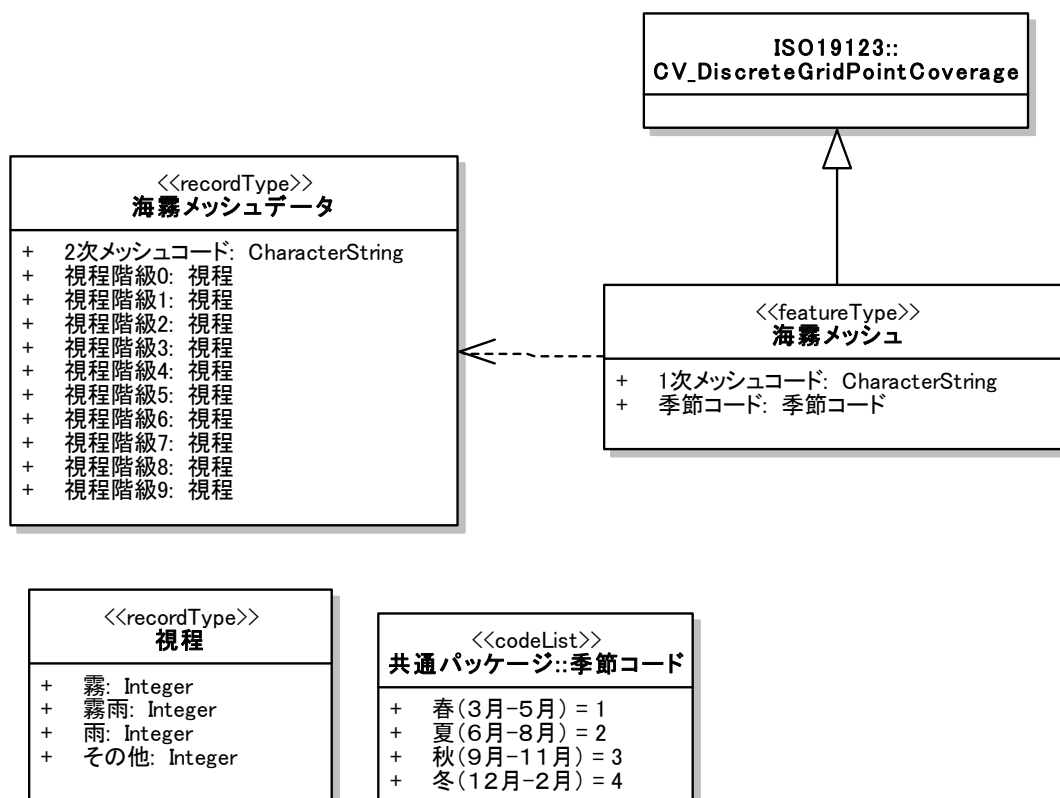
ISO19123::
CV_DiscreteGridPointCoverage

<<recordType>>
海霧メッシュデータ

+ 2次メッシュコード: CharacterString
+ 視程階級0: 視程
+ 視程階級1: 視程
+ 視程階級2: 視程
+ 視程階級3: 視程
+ 視程階級4: 視程
+ 視程階級5: 視程
+ 視程階級6: 視程
+ 視程階級7: 視程
+ 視程階級8: 視程
+ 視程階級9: 視程

<<featureType>>
海霧メッシュ

+ 1次メッシュコード: CharacterString
+ 季節コード: 季節コード

<<recordType>>
視程

+ 霧: Integer
+ 霧雨: Integer
+ 雨: Integer
+ その他: Integer

<<codeList>>
共通パッケージ::季節コード

+ 春(3月-5月) = 1
+ 夏(6月-8月) = 2
+ 秋(9月-11月) = 3
+ 冬(12月-2月) = 4